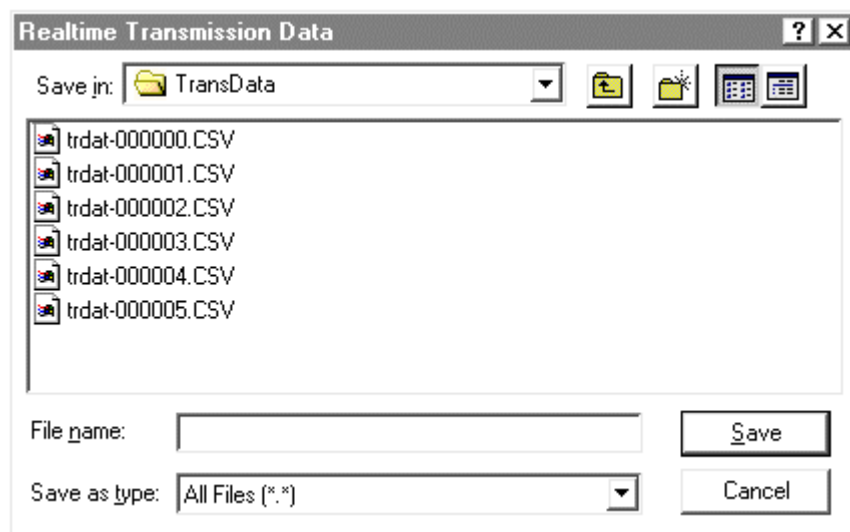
Realtime Transmission Data

?

Save in: TransData

trdat-000000.CSV
trdat-000001.CSV
trdat-000002.CSV
trdat-000003.CSV
trdat-000004.CSV
trdat-000005.CSV

File name:

Save

Save as type: All Files (*.*)

Cancel